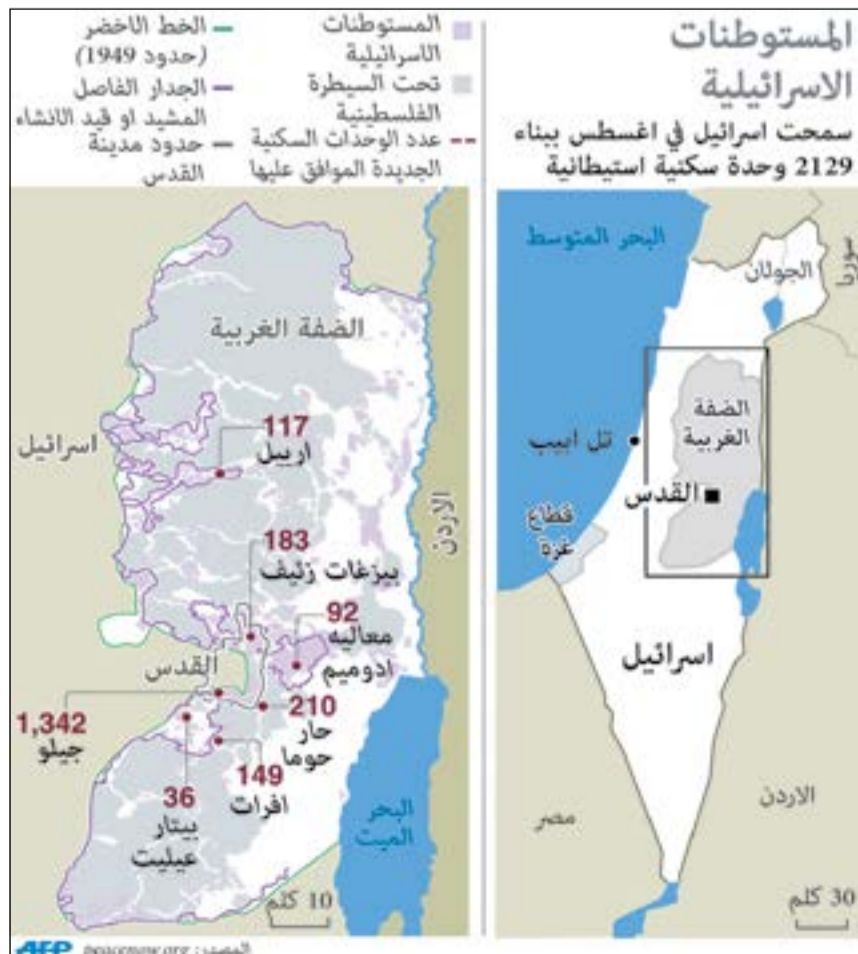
المستوطنات الاسرائيلية

سمحت اسرائيل في اغسطس ببناء 2129 وحدة سكنية استيطانية

المستوطنات الاسرائيلية

تحت السيطرة الفلسطينية

عدد الوحدات السكنية الجديدة الموافق عليها

الخط الاخضر (حدود 1949)

الجدار الفاصل المشيد او قيد الانشاء

حدود مدينة القدس

البحر المتوسط

سوريا

الجولان

الضفة الغربية

تل ابيب

القدس

قطاع غزة

اسرائيل

مصر

الاردن

30 كلم

الضفة الغربية

اسرائيل

الاردن

117
اريل

183
بيزغات زئيف

92
معاليه ادوميم

القدس

1,342
جيلو

210
حار حوما

149
افرات

36
بيتار عيليت

البحر الميت

10 كلم

AFP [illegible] المصدر: